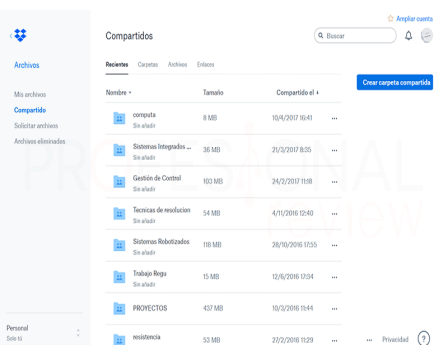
Ampliar cuenta

Archivos

Mis archivos
Compartido
Solicitar archivos
Archivos eliminados

Personal
Solo tú

Compartidos

Buscar

Recientes Carpetas Archivos Enlaces

Crear carpeta compartida

| Nombre | Tamaño | Compartido el |  |
|---|---|---|---|
| computa Sin añadir | 8 MB | 10/4/2017 16:41 | ··· |
| Sistemas Integrados ... Sin añadir | 36 MB | 21/3/2017 8:35 | ··· |
| Gestión de Control Sin añadir | 103 MB | 24/2/2017 11:18 | ··· |
| Tecnicas de resolucion Sin añadir | 54 MB | 4/11/2016 12:40 | ··· |
| Sistemas Robotizados Sin añadir | 118 MB | 28/10/2016 17:55 | ··· |
| Trabajo Regu Sin añadir | 15 MB | 12/6/2016 17:34 | ··· |
| PROYECTOS | 437 MB | 10/3/2016 11:44 | ··· |
| resistencia | 53 MB | 27/2/2016 11:29 | ··· |

··· Privacidad ?